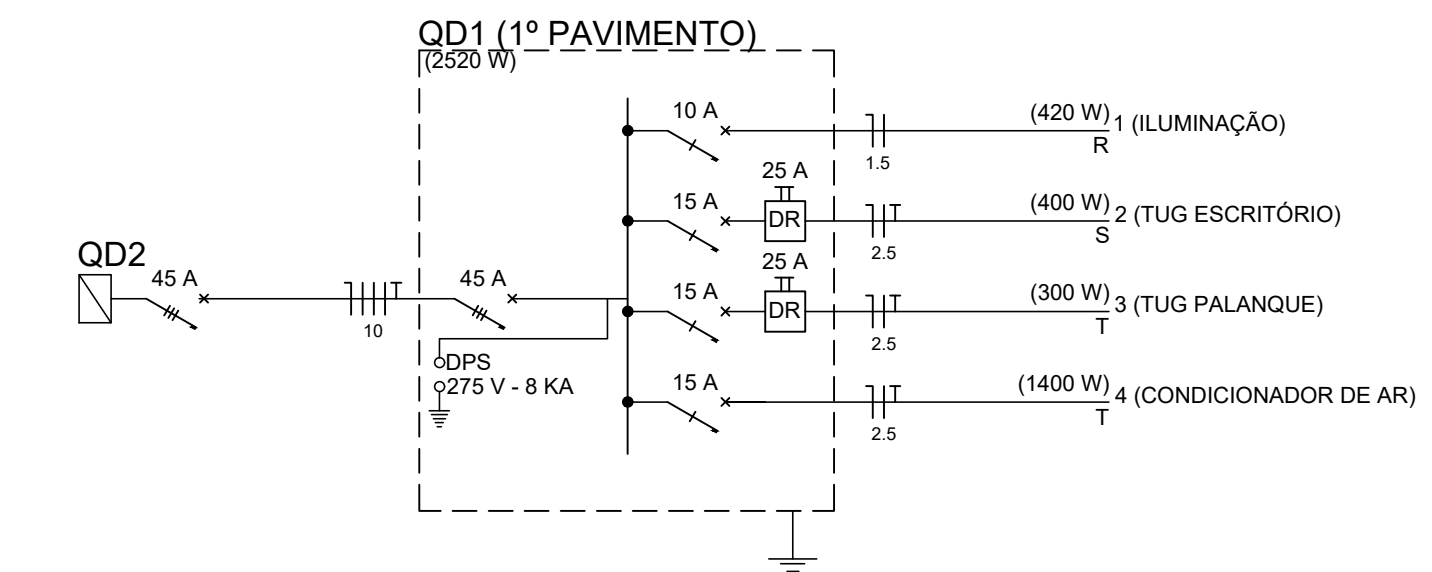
QD1 (1º PAVIMENTO)
(2520 W)

QD2

45 A

10

45 A

DPS
275 V - 8 KA

10 A

1.5

(420 W) 1 (ILUMINAÇÃO)
R

25 A

15 A

DR

2.5

(400 W) 2 (TUG ESCRITÓRIO)
S

25 A

15 A

DR

2.5

(300 W) 3 (TUG PALANQUE)
T

15 A

2.5

(1400 W) 4 (CONDICIONADOR DE AR)
T